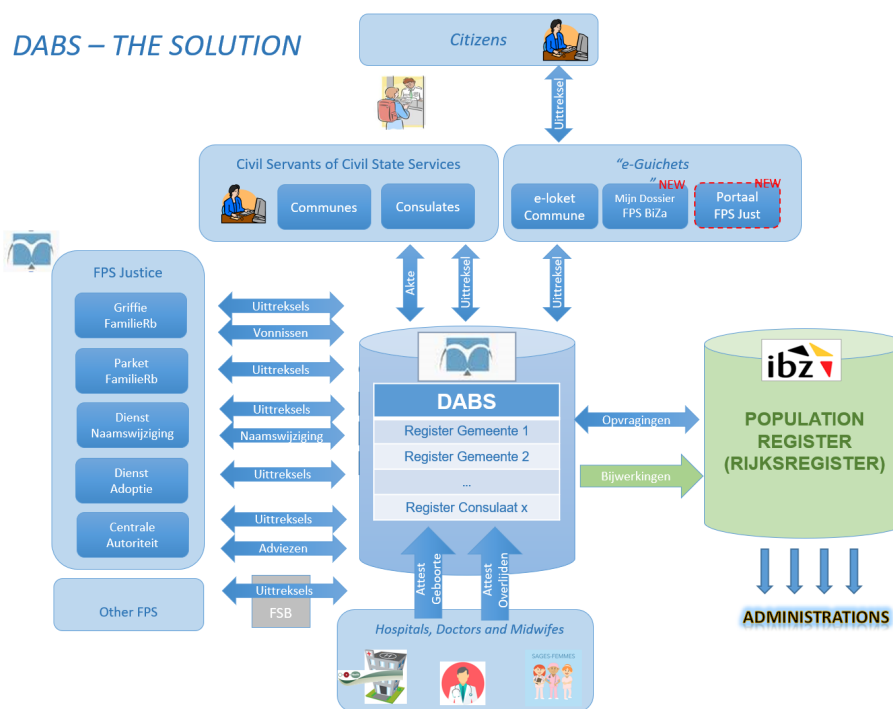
DABS – THE SOLUTION

Citizens

Uittreksel

Civil Servants of Civil State Services

Communes

Consulates

"e-Guichets"

e-loket Commune

NEW

Mijn Dossier FPS BiZa

NEW

Portaal FPS Just

FPS Justice

Griffie FamilieRb

Parket FamilieRb

Dienst Naamswijziging

Dienst Adoptie

Centrale Autoriteit

Other FPS

Uittreksels

Vonnissen

Uittreksels

Uittreksels

Naamswijziging

Uittreksels

Uittreksels

Adviezen

Uittreksels

FSB

Akte

Uittreksel

Uittreksel

DABS

Register Gemeente 1

Register Gemeente 2

...

Register Consulaat x

Attest Geboorte

Attest Overlijden

Opvragingen

Bijwerkingen

ibz

POPULATION REGISTER (RIJKSREGISTER)

ADMINISTRATIONS

Hospitals, Doctors and Midwifes

SAGES-FEMMES